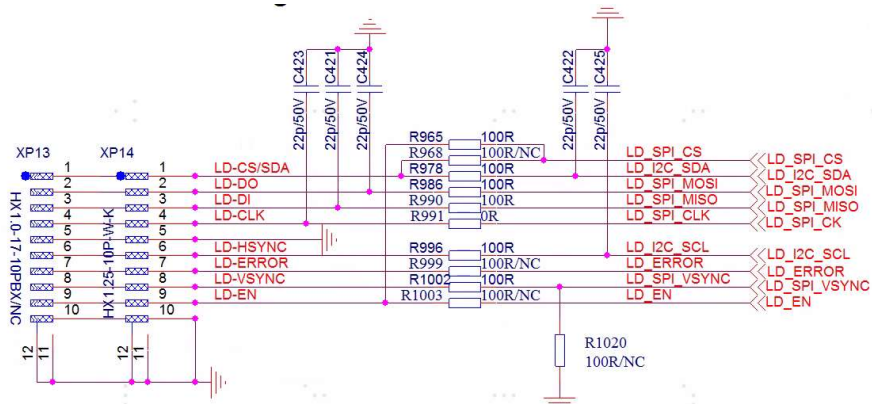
C423
C421
C424
22p/50V
22p/50V
22p/50V
C422
C425
22p/50V
22p/50V

XP13
XP14
HX1.0-17-10PBX/NC
HX125-10P-W-K
1 2 3 4 5 6 7 8 9 10
1 2 3 4 5 6 7 8 9 10
12 11
12 11

LD-CS/SDA
LD-DO
LD-DI
LD-CLK
LD-HSYNC
LD-ERROR
LD-VSYNC
LD-EN

R965 100R
R968 100R/NC
R978 100R
R986 100R
R990 100R
R991 0R
R996 100R
R999 100R/NC
R1002 100R
R1003 100R/NC

LD_SPI_CS
LD_I2C_SDA
LD_SPI_MOSI
LD_SPI_MISO
LD_SPI_CLK
LD_I2C_SCL
LD_ERROR
LD_SPI_VSYNC
LD_EN

LD_SPI_CS
LD_I2C_SDA
LD_SPI_MOSI
LD_SPI_MISO
LD_SPI_CK
LD_I2C_SCL
LD_ERROR
LD_SPI_VSYNC
LD_EN

R1020
100R/NC